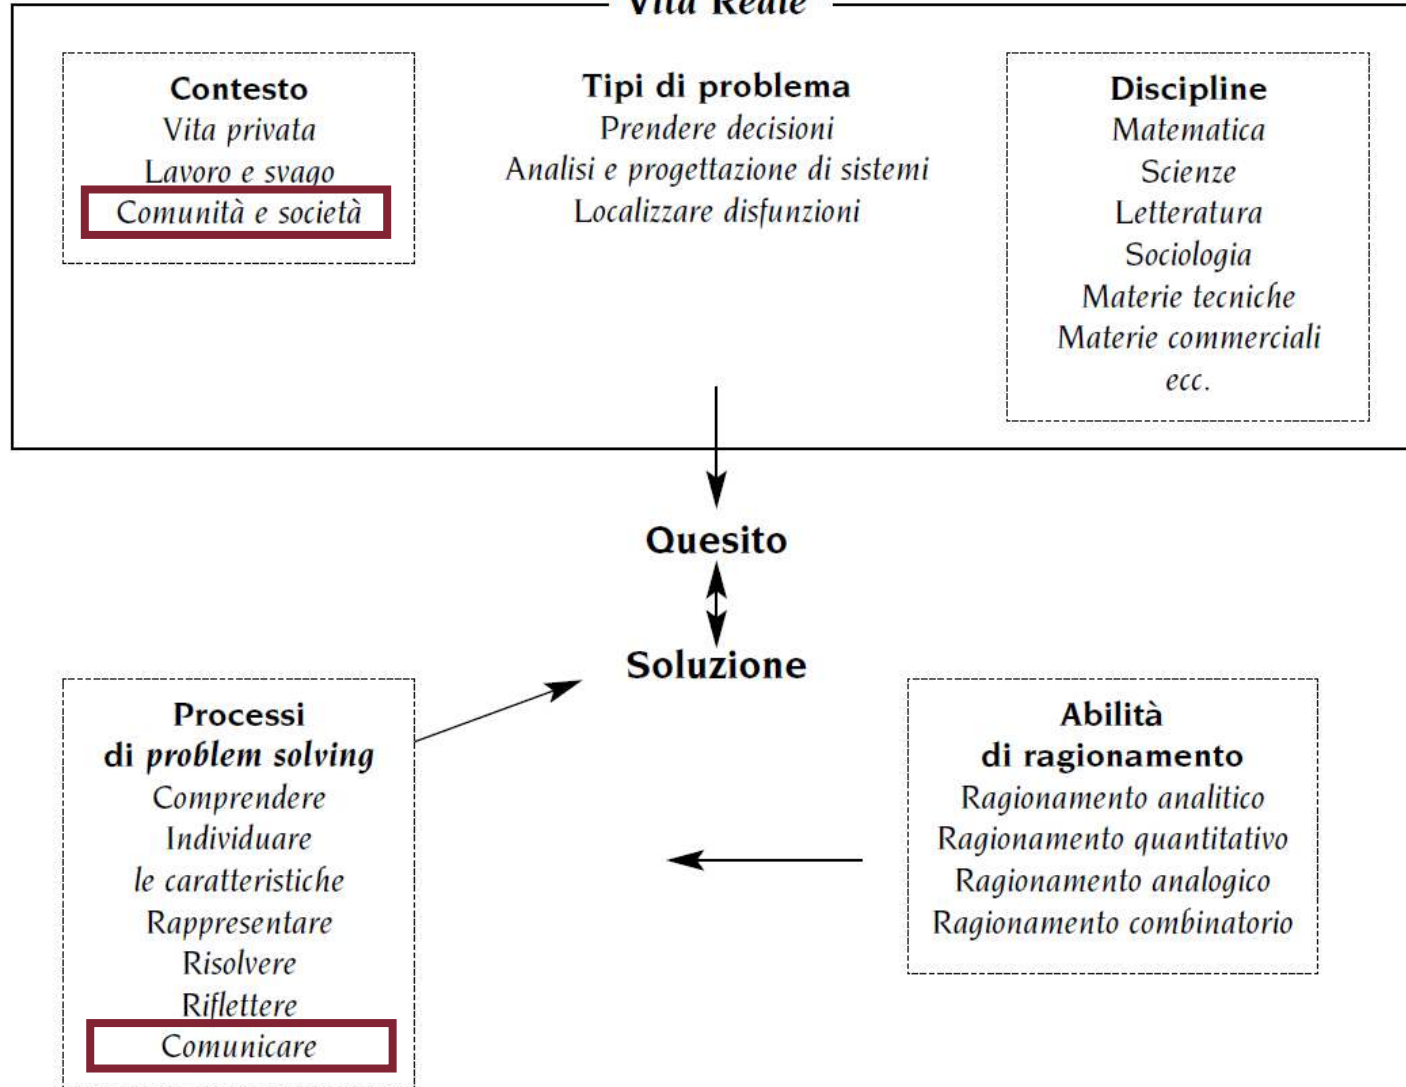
Vita Reale

Contesto
Vita privata
Lavoro e svago
Comunità e società

Tipi di problema
Prendere decisioni
Analisi e progettazione di sistemi
Localizzare disfunzioni

Discipline
Matematica
Scienze
Letteratura
Sociologia
Materie tecniche
Materie commerciali
ecc.

Quesito

Soluzione

Processi
di problem solving
Comprendere
Individuare
le caratteristiche
Rappresentare
Risolvere
Riflettere
Comunicare

Abilità
di ragionamento
Ragionamento analitico
Ragionamento quantitativo
Ragionamento analogico
Ragionamento combinatorio